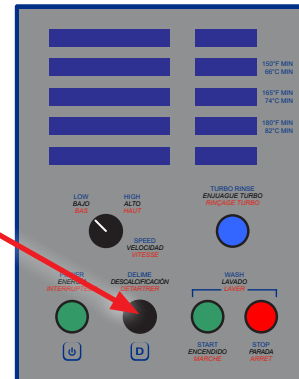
150°F MIN
66°C MIN

165°F MIN
74°C MIN

180°F MIN
82°C MIN

LOW
BAJO
BAS

HIGH
ALTO
HAUT

SPEED
VELOCIDAD
VITESSE

TURBO RINSE
ENJUAGUE TURBO
RINÇAGE TURBO

POWER
ENERGÍA
INTERRUPTEUR

DELIME
DESCALCIFICACIÓN
DÉTARTRER

WASH
LAVADO
LAVER

START
ENCENDIDO
MARCHE

STOP
PARADA
ARRÊT

D